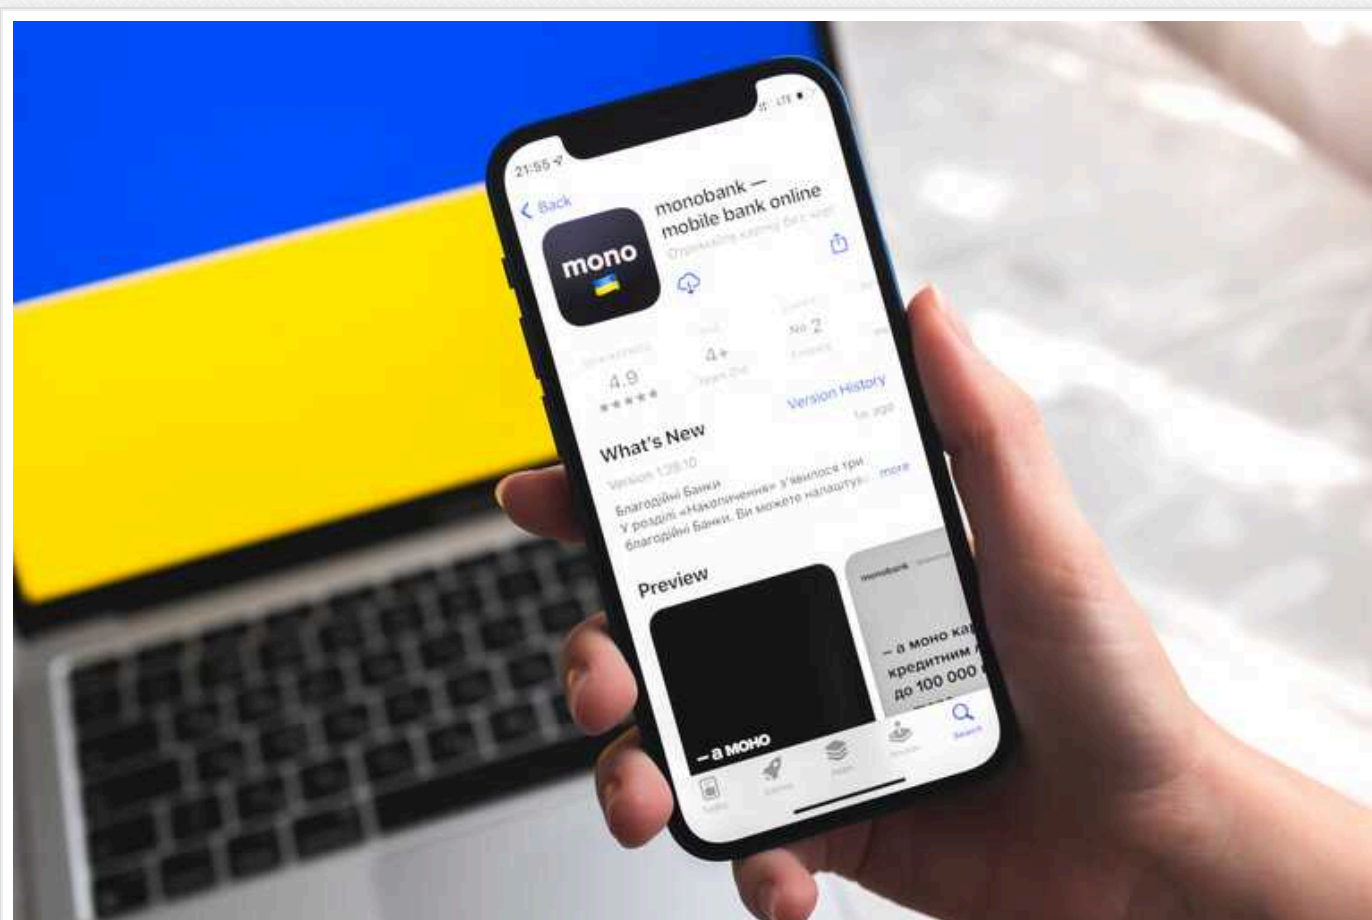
21:55

LTE

< Back

mono

monobank — mobile bank online

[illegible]

4.9

★★★★★

4+

№ 2

Version History

What's New

Version 1.28.10

Благодійні Банки

У розділі «Накопичення» з'явилося три благодійні банки. Ви можете налаштув

more

Preview

— а моно

monobank

— а моно ка кредитним до 100 000

Search